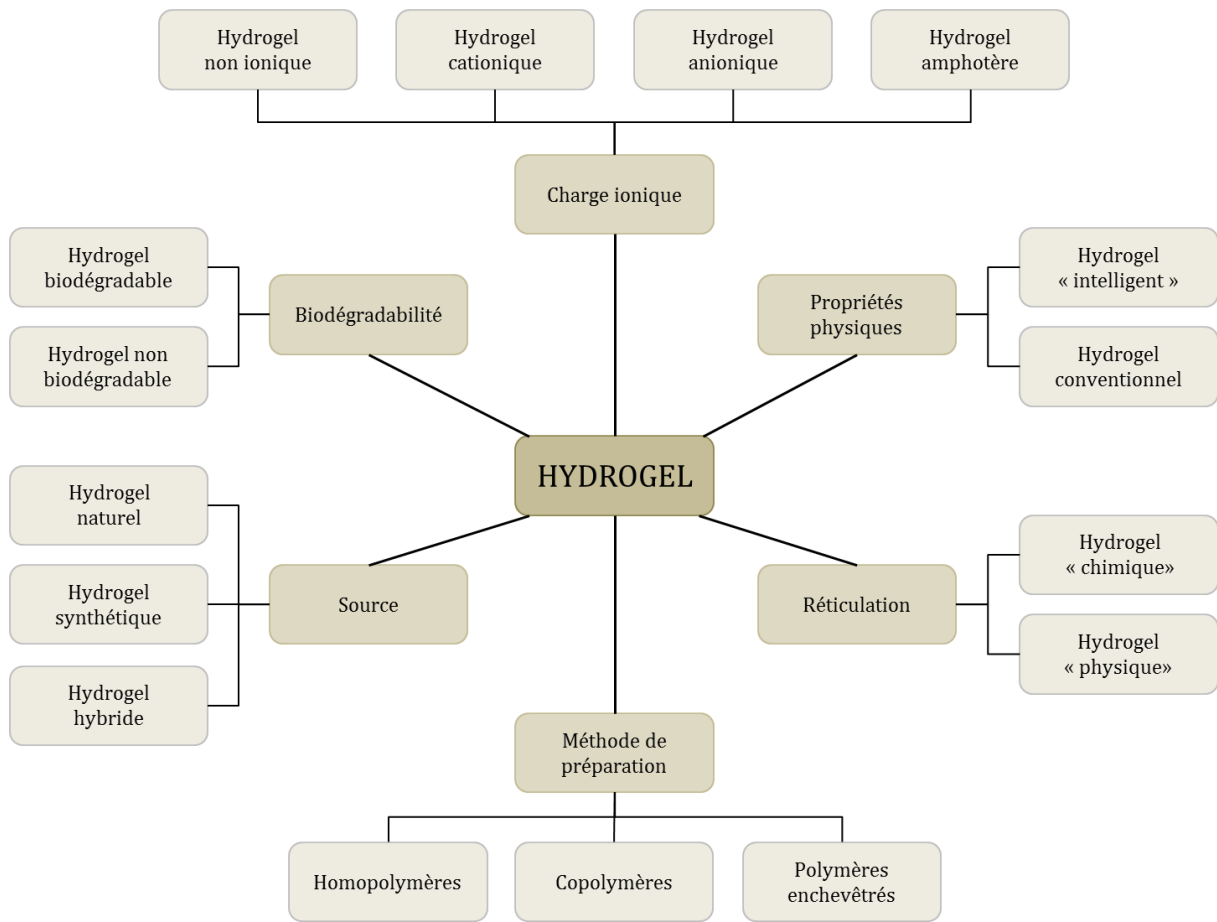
Hydrogel non ionique

Hydrogel cationique

Hydrogel anionique

Hydrogel amphotère

Charge ionique

Hydrogel biodégradable

Hydrogel non biodégradable

Biodégradabilité

Propriétés physiques

Hydrogel « intelligent »

Hydrogel conventionnel

HYDROGEL

Hydrogel naturel

Hydrogel synthétique

Hydrogel hybride

Source

Réticulation

Hydrogel « chimique»

Hydrogel « physique»

Méthode de préparation

Homopolymères

Copolymères

Polymères enchevêtrés